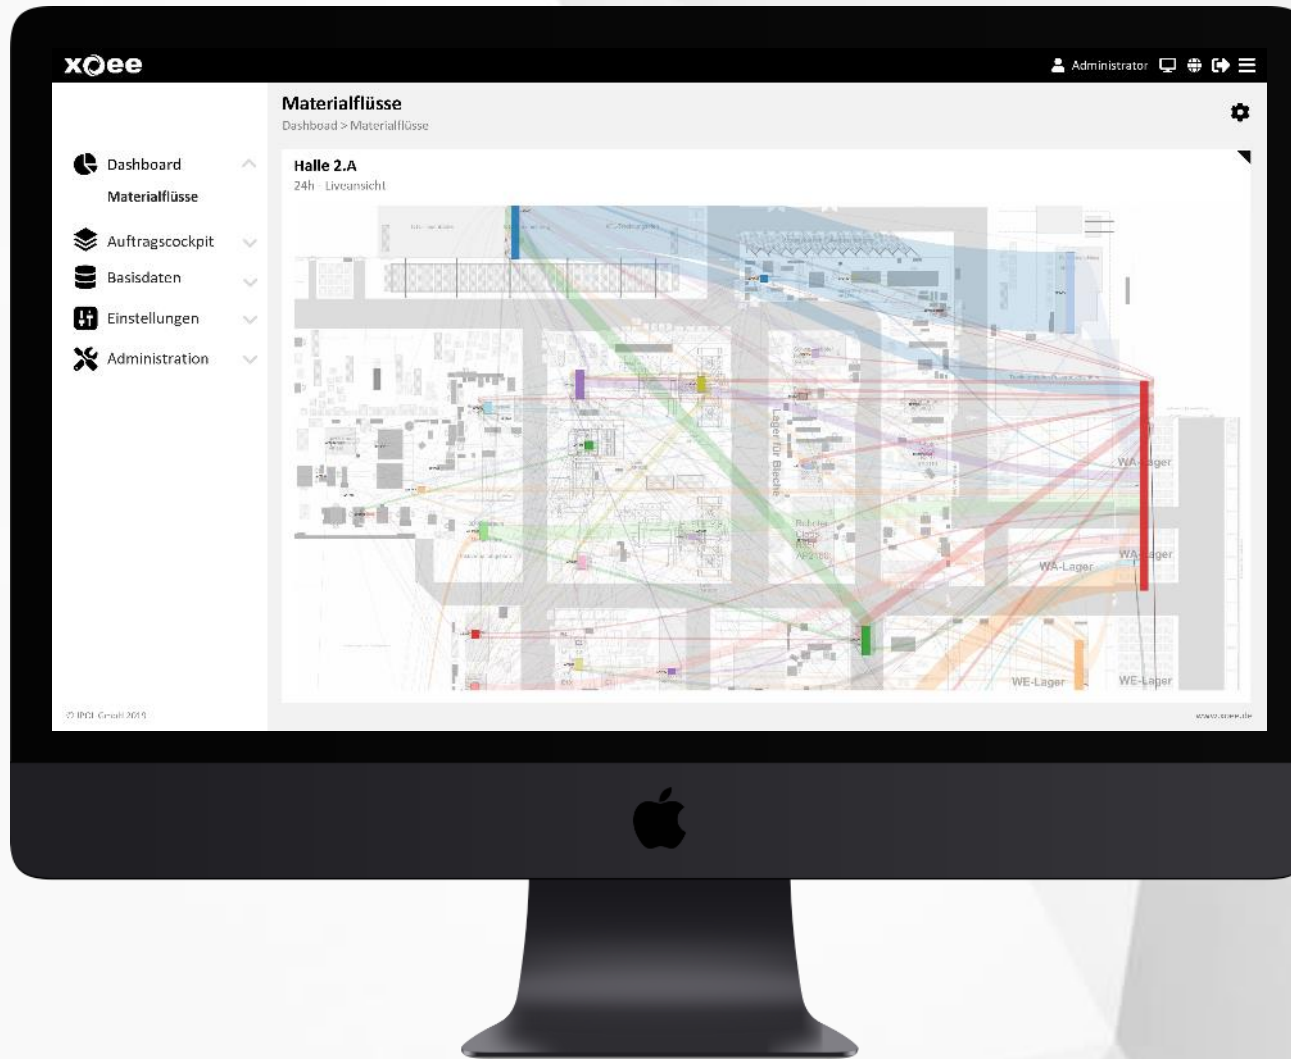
xoee

Administrator

Materialflüsse

Dashboard > Materialflüsse

Dashboard

Materialflüsse

Auftragscockpit

Basisdaten

Einstellungen

Administration

Halle 2.A

24h · Liveansicht

Lager für Bleche

WA-Lager

WA-Lager

WA-Lager

WE-Lager

WE-Lager

© IPCI GmbH 2019

www.xoee.de